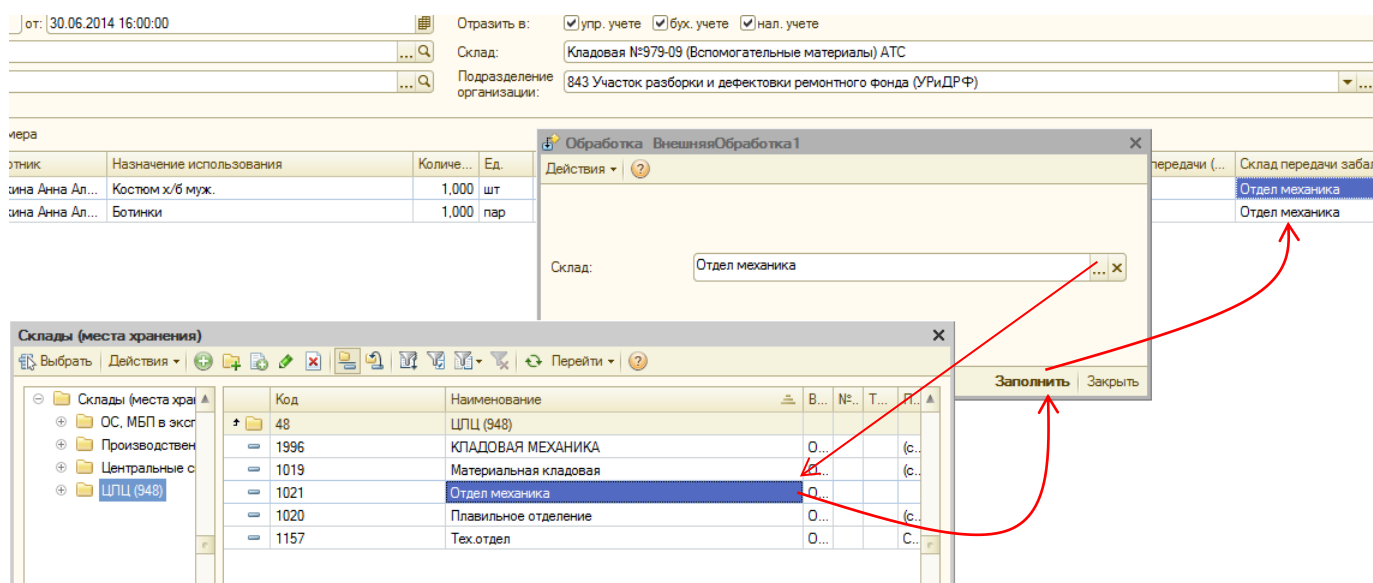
от: 30.06.2014 16:00:00

Отразить в: упр. учете бух. учете нал. учете

Склад: Кладовая №979-09 (Вспомогательные материалы) АТС

Подразделение организации: 843 Участок разборки и дефектовки ремонтного фонда (УРиДРФ)

мера

| отник | Назначение использования | Количе... | Ед. | передачи (... | Склад передачи заба |
|---|---|---|---|---|---|
| кина Анна Ал... | Костюм х/б муж. | 1,000 | шт | | Отдел механика |
| кина Анна Ал... | Ботинки | 1,000 | пар | | Отдел механика |

Обработка ВнешняяОбработка1

Действия

Склад: Отдел механика

Заполнить Закрыть

Склады (места хранения)

Выбрать Действия Перейти

Склады (места хран
ОС, МБП в экс
Производствен
Центральные с
ЦПЦ (948)

| | Код | Наименование | В... | №... | Т... | П... |
|---|---|---|---|---|---|---|
| | 48 | ЦПЦ (948) | | | | |
| | 1996 | КЛАДОВАЯ МЕХАНИКА | О... | | | (с... |
| | 1019 | Материальная кладовая | О... | | | (с... |
| | 1021 | Отдел механика | О... | | | |
| | 1020 | Плавильное отделение | О... | | | (с... |
| | 1157 | Тех.отдел | О... | | | С... |